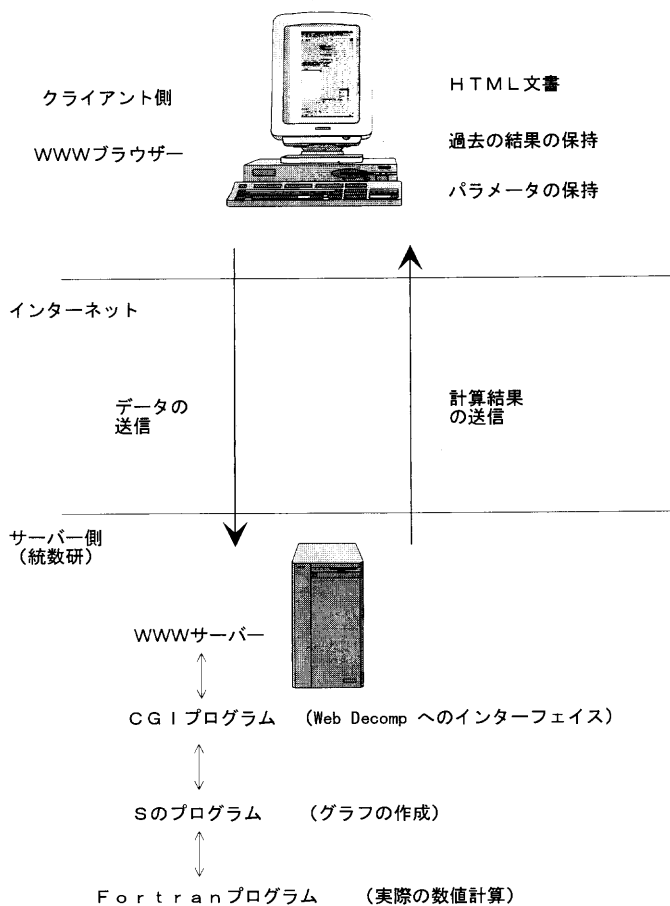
クライアント側

WWWブラウザー

HTML文書

過去の結果の保持

パラメータの保持

インターネット

データの
送信

計算結果
の送信

サーバー側
（統数研）

WWWサーバー

CGIプログラム　（Web Decomp へのインターフェイス）

Sのプログラム　（グラフの作成）

Fortranプログラム　（実際の数値計算）